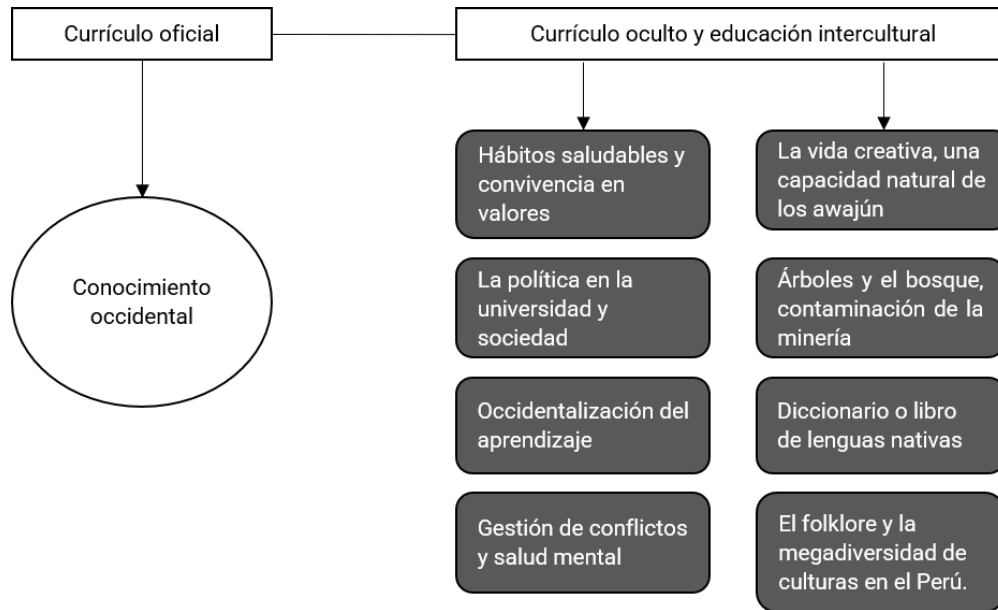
Currículo oficial

Currículo oculto y educación intercultural

Conocimiento occidental

Hábitos saludables y convivencia en valores

La vida creativa, una capacidad natural de los awajún

La política en la universidad y sociedad

Árboles y el bosque, contaminación de la minería

Occidentalización del aprendizaje

Diccionario o libro de lenguas nativas

Gestión de conflictos y salud mental

El folklore y la megadiversidad de culturas en el Perú.